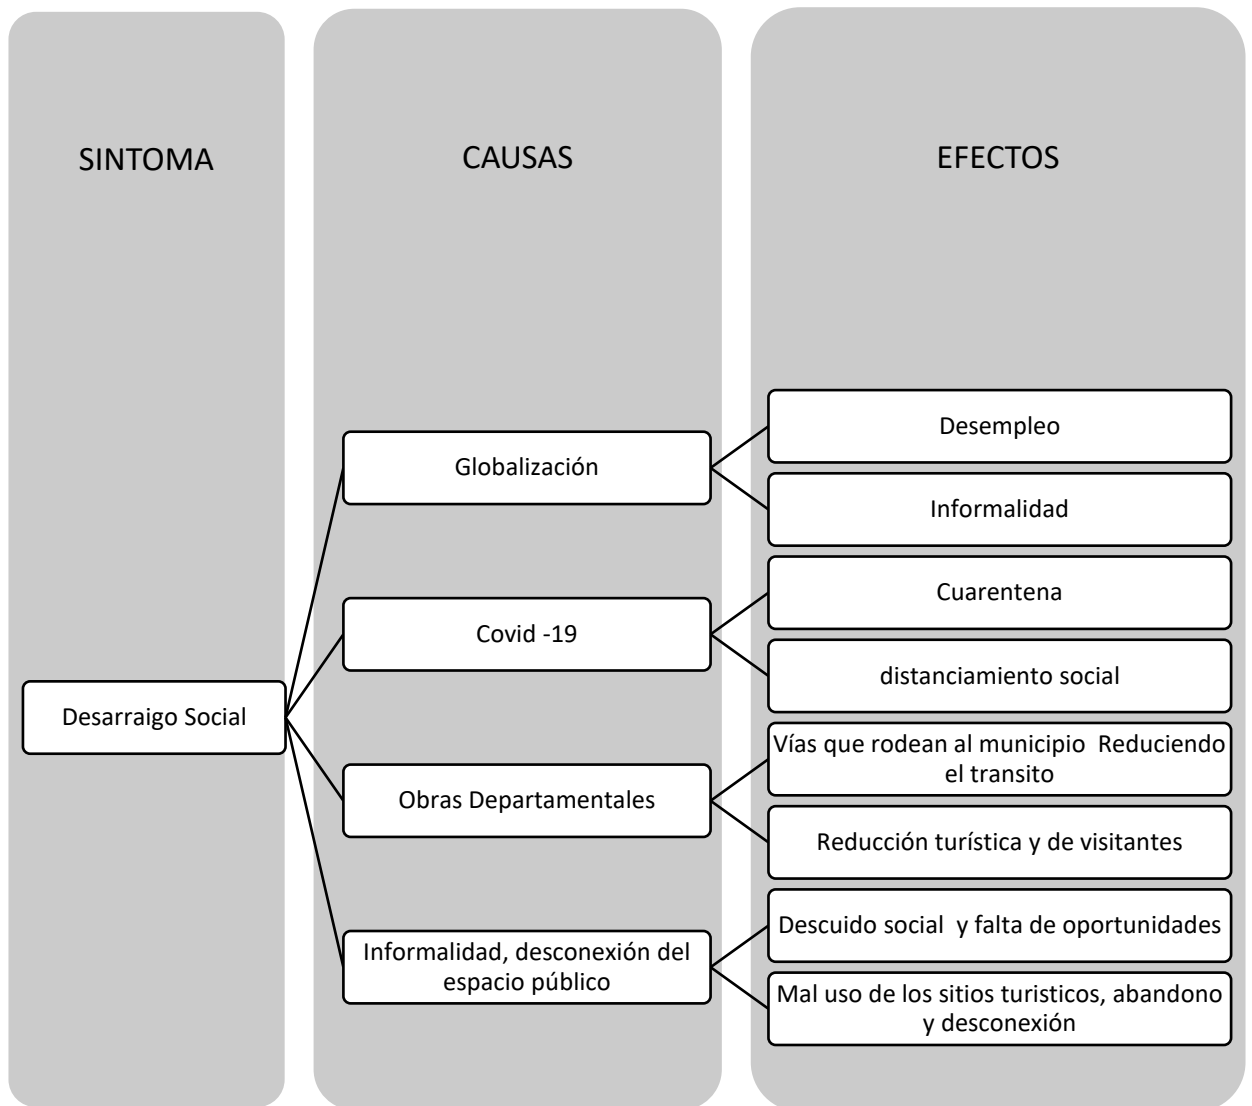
SINTOMA

CAUSAS

EFECTOS

Desempleo

Globalización

Informalidad

Cuarentena

Covid -19

distanciamiento social

Desarraigo Social

Vías que rodean al municipio Reduciendo el transito

Obras Departamentales

Reducción turística y de visitantes

Descuido social y falta de oportunidades

Informalidad, desconexión del espacio público

Mal uso de los sitios turisticos, abandono y desconexión